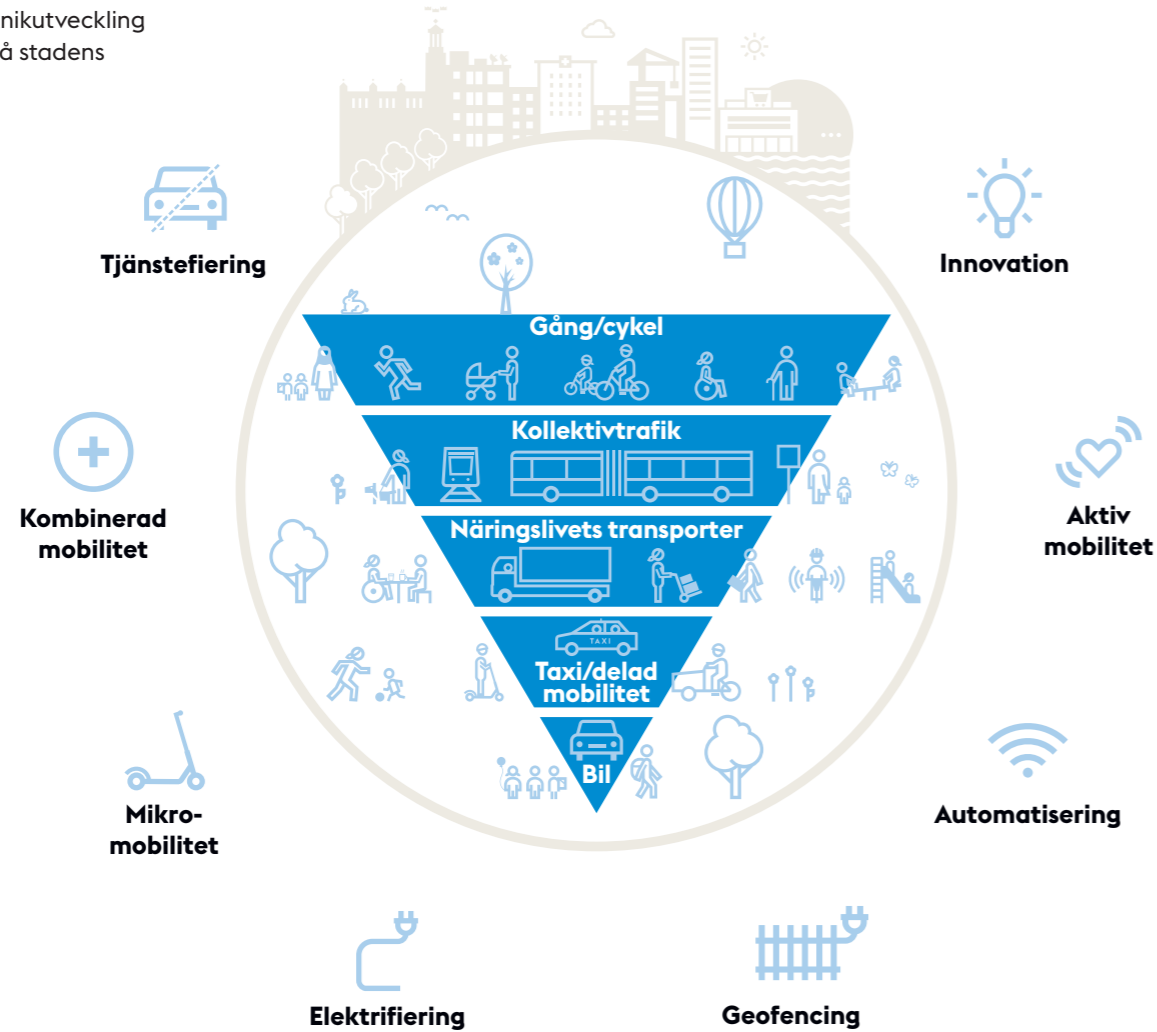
nikutveckling
å stadens

Tjänstefiering

Innovation

Gång/cykel

Kollektivtrafik

Näringslivets transporter

TAXI

Taxi/delad mobilitet

Bil

Kombinerad mobilitet

Aktiv mobilitet

Mikromobilitet

Automatisering

Elektrifiering

Geofencing